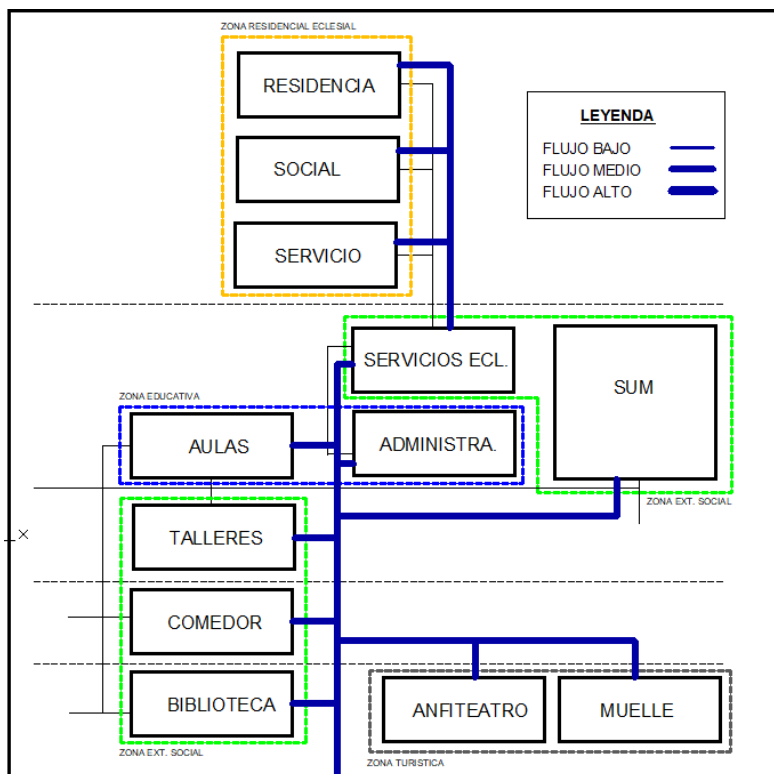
ZONA RESIDENCIAL ECLESIAL

RESIDENCIA

SOCIAL

SERVICIO

LEYENDA
FLUJO BAJO
FLUJO MEDIO
FLUJO ALTO

SERVICIOS ECL.

SUM

ZONA EDUCATIVA

AULAS

ADMINISTRA.

ZONA EXT. SOCIAL

TALLERES

COMEDOR

BIBLIOTECA

ZONA EXT. SOCIAL

ANFITEATRO

MUELLE

ZONA TURISTICA